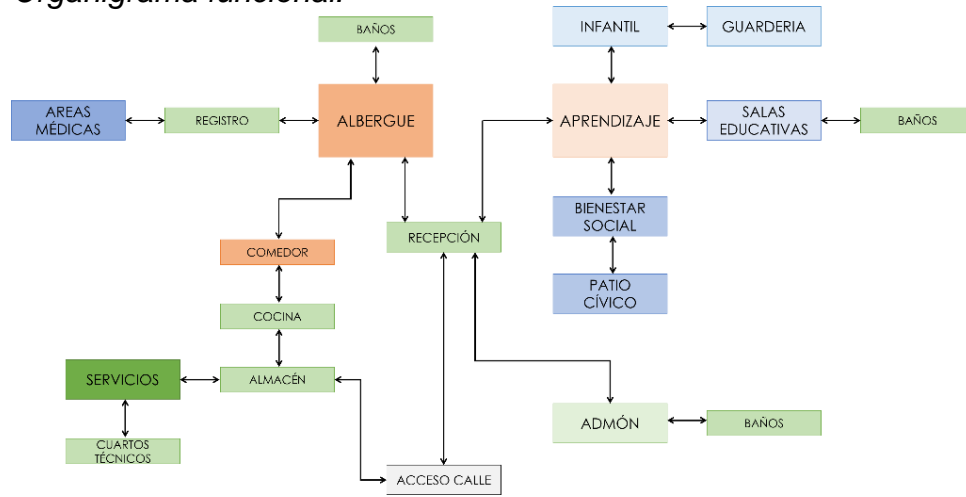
Organigrama funcional.

BAÑOS

AREAS MÉDICAS

REGISTRO

ALBERGUE

INFANTIL

GUARDERIA

APRENDIZAJE

SALAS EDUCATIVAS

BAÑOS

BIENESTAR SOCIAL

PATIO CÍVICO

COMEDOR

RECEPCIÓN

COCINA

SERVICIOS

ALMACÉN

ADMÓN

BAÑOS

CUARTOS TÉCNICOS

ACCESO CALLE